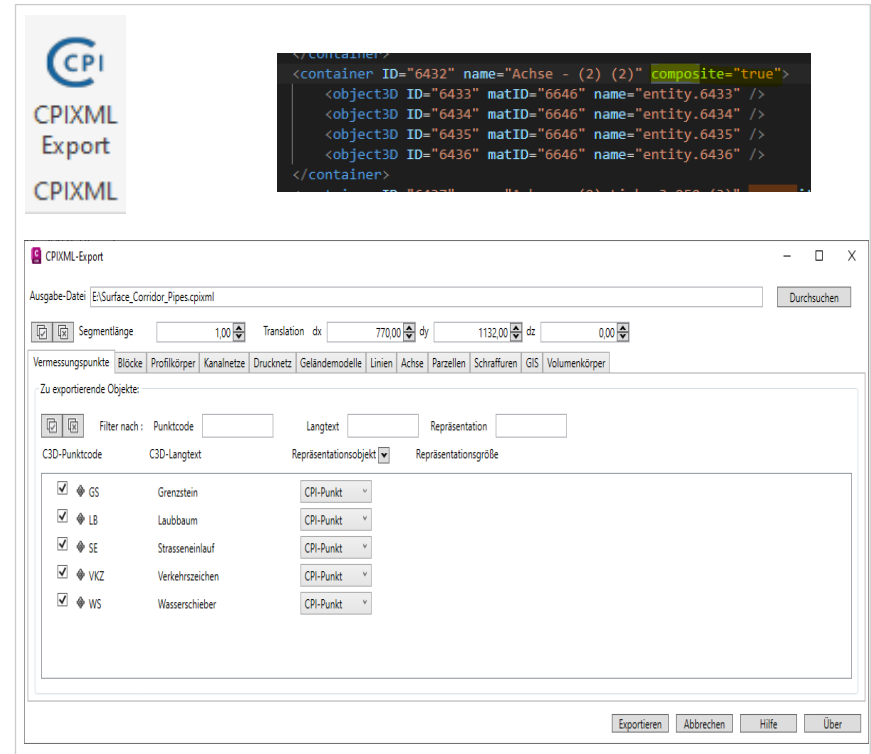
CPI

CPIXML Export

CPIXML

</container>
<container ID="6432" name="Achse - (2) (2)" composite="true">
<object3D ID="6433" matID="6646" name="entity.6433" />
<object3D ID="6434" matID="6646" name="entity.6434" />
<object3D ID="6435" matID="6646" name="entity.6435" />
<object3D ID="6436" matID="6646" name="entity.6436" />
</container>
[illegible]

CPIXML-Export

Ausgabe-Datei E:\Surface_Corridor_Pipes.cpixml

Durchsuchen

Segmentlänge 1,00 Translation dx 770,00 dy 1132,00 dz 0,00

Vermessungspunkte | Blöcke | Profilkörper | Kanalnetze | Drucknetz | Geländemodelle | Linien | Achse | Parzellen | Schraffuren | GIS | Volumenkörper

Zu exportierende Objekte:

Filter nach : Punktcode Langtext Repräsentation

C3D-Punktcode C3D-Langtext Repräsentationsobjekt Repräsentationsgröße

| | | |
|---|---|---|
| GS | Grenzstein | CPI-Punkt |
| LB | Laubbaum | CPI-Punkt |
| SE | Strasseneinlauf | CPI-Punkt |
| VKZ | Verkehrszeichen | CPI-Punkt |
| WS | Wasserschieber | CPI-Punkt |

Exportieren Abbrechen Hilfe Über